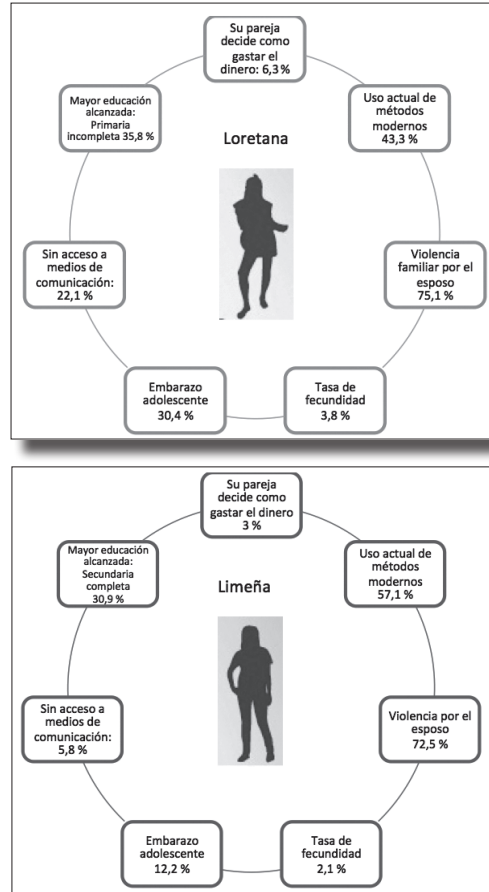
Su pareja decide como gastar el dinero: 6,3 %

Uso actual de métodos modernos 43,3 %

Mayor educación alcanzada: Primaria incompleta 35,8 %

Loretana

Sin acceso a medios de comunicación: 22,1 %

Violencia familiar por el esposo 75,1 %

Embarazo adolescente 30,4 %

Tasa de fecundidad 3,8 %

Su pareja decide como gastar el dinero 3 %

Uso actual de métodos modernos 57,1 %

Mayor educación alcanzada: Secundaria completa 30,9 %

Limeña

Sin acceso a medios de comunicación: 5,8 %

Violencia por el esposo 72,5 %

Embarazo adolescente 12,2 %

Tasa de fecundidad 2,1 %